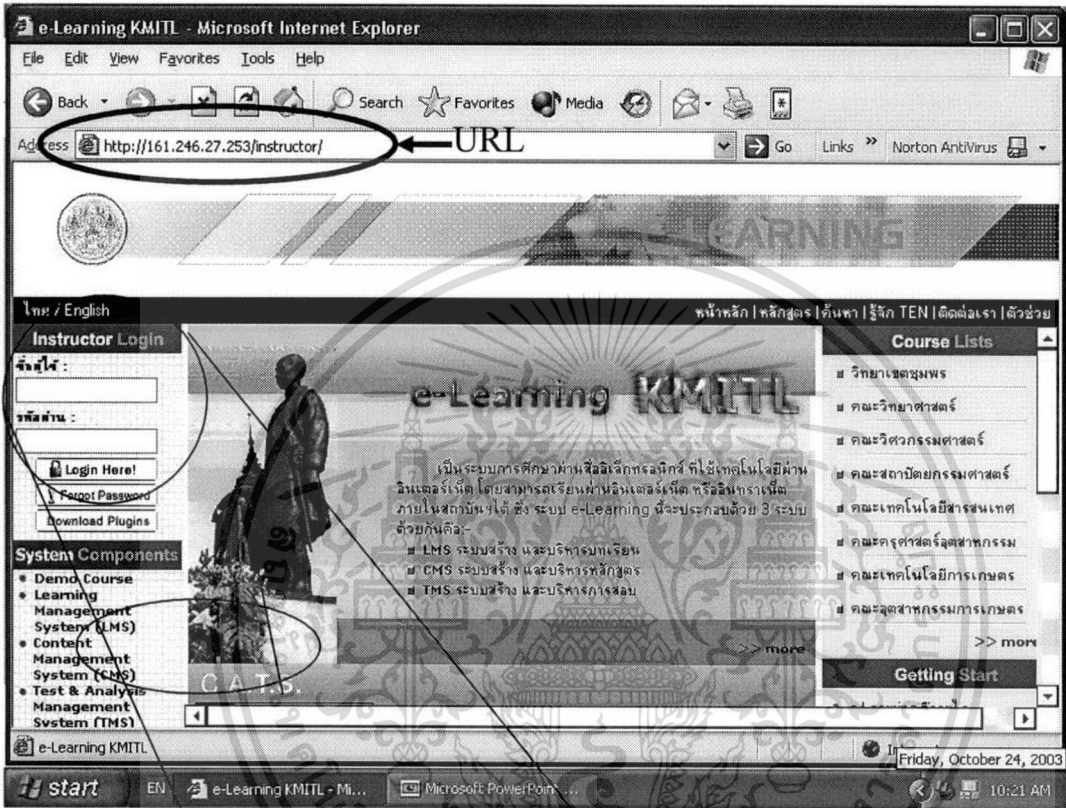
e-Learning KMITL - Microsoft Internet Explorer

File Edit View Favorites Tools Help

Back Search Favorites Media

Address http://161.246.27.253/instructor/ ←URL Go Links » Norton AntiVirus

LEARNING

ไทย / English

หน้าหลัก | หลักสูตร | ค้นหา | รู้จัก TEN | ติดต่อเรา | ตัวช่วย

Instructor Login

ชื่อผู้ใช้ :

รหัสผ่าน :

Login Here!

Forgot Password

Download Plugins

System Components

• Demo Course
• Learning Management System (LMS)
• Content Management System (CMS)
• Test & Analysis Management System (TMS)

e-Learning KMITL

เป็นระบบการศึกษาผ่านสื่ออิเล็กทรอนิกส์ ที่ใช้เทคโนโลยีผ่านอินเตอร์เน็ต โดยสามารถเรียนผ่านอินเตอร์เน็ต หรืออินทราเน็ตภายในสถาบันฯได้ ซึ่ง ระบบ e-Learning นี้จะประกอบด้วย 3 ระบบด้วยกันคือ:-

LMS ระบบสร้าง และบริหารบทเรียน
CMS ระบบสร้าง และบริหารหลักสูตร
TMS ระบบสร้าง และบริหารการสอบ

>> more

C.A.T.S.

Course Lists

วิทยาเขตชุมพร
คณะวิทยาศาสตร์
คณะวิศวกรรมศาสตร์
คณะสถาปัตยกรรมศาสตร์
คณะเทคโนโลยีสารสนเทศ
คณะครุศาสตร์อุตสาหกรรม
คณะเทคโนโลยีการเกษตร
คณะอุตสาหกรรมการเกษตร

>> more

Getting Start

e-Learning KMITL

Friday, October 24, 2003

start EN e-Learning KMITL - Mi... Microsoft PowerPoint ... 10:21 AM